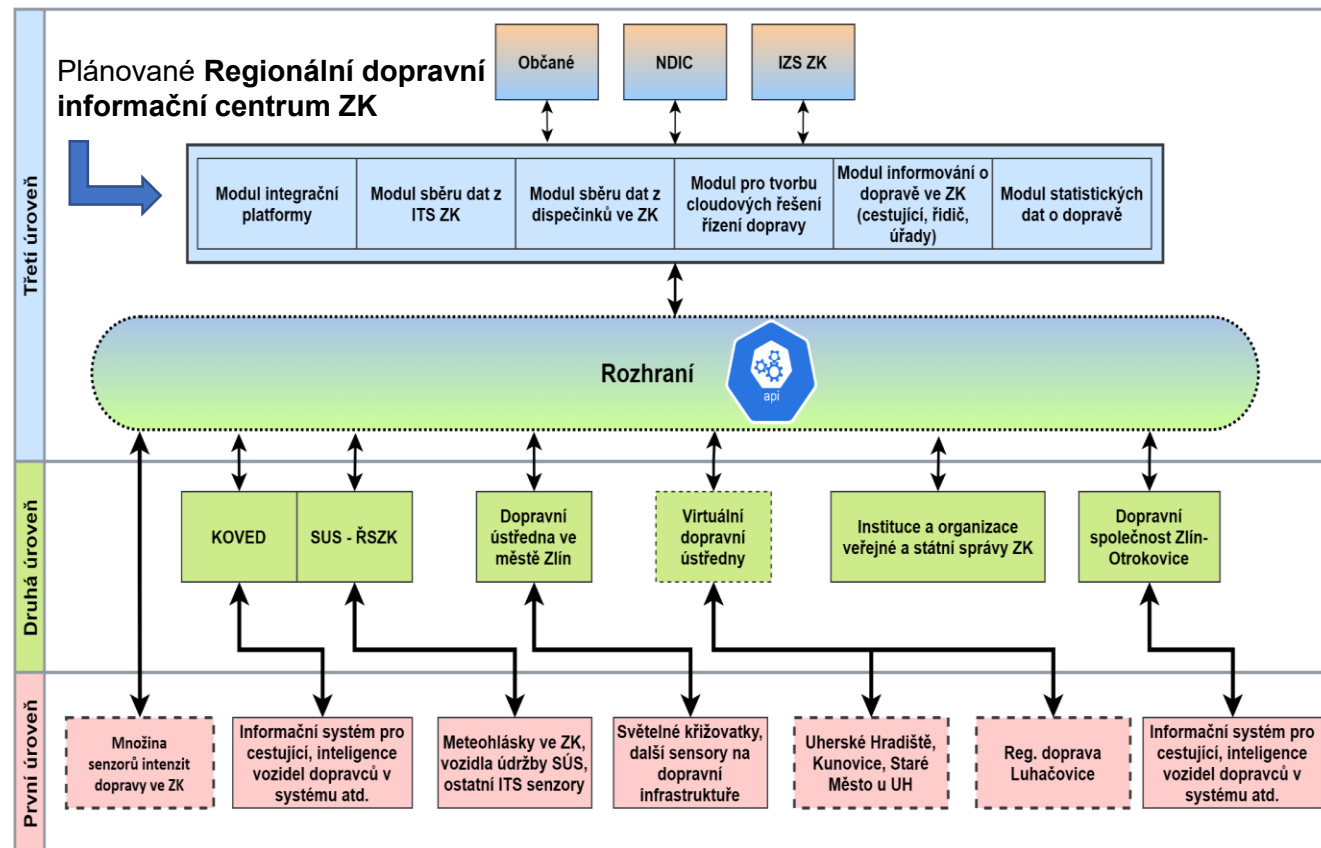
Třetí úroveň

Plánované **Regionální dopravní informační centrum ZK**

Občané

NDIC

IZS ZK

| Modul integrační platformy | Modul sběru dat z ITS ZK | Modul sběru dat z dispečinků ve ZK | Modul pro tvorbu cloudových řešení řízení dopravy | Modul informování o dopravě ve ZK (cestující, řidič, úřady) | Modul statistických dat o dopravě |
|---|---|---|---|---|---|

Rozhraní

api

Druhá úroveň

KOVED

SUS - ŘSZK

Dopravní ústředna ve městě Zlín

Virtuální dopravní ústředny

Instituce a organizace veřejné a státní správy ZK

Dopravní společnost Zlín-Otrokovice

První úroveň

Množina senzorů intenzit dopravy ve ZK

Informační systém pro cestující, inteligence vozidel dopravců v systému atd.

Meteohlásky ve ZK, vozidla údržby SÚS, ostatní ITS senzory

Světelné křižovatky, další sensory na dopravní infrastruktuře

Uherské Hradiště, Kunovice, Staré Město u UH

Reg. doprava Luhačovice

Informační systém pro cestující, inteligence vozidel dopravců v systému atd.